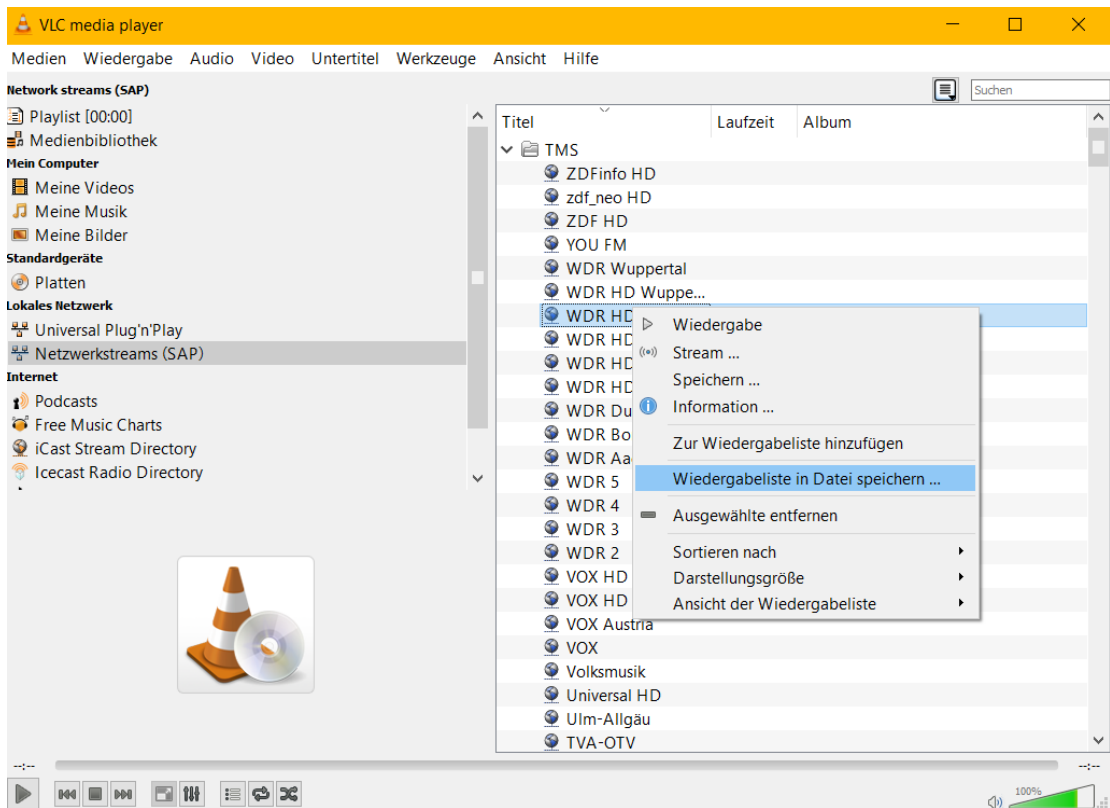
VLC media player

Medien Wiedergabe Audio Video Untertitel Werkzeuge Ansicht Hilfe

Network streams (SAP)

Suchen

Playlist [00:00]
Medienbibliothek
Mein Computer
Meine Videos
Meine Musik
Meine Bilder
Standardgeräte
Platten
Lokales Netzwerk
Universal Plug'n'Play
Netzwerkstreams (SAP)
Internet
Podcasts
Free Music Charts
iCast Stream Directory
Icecast Radio Directory

| Titel | Laufzeit | Album |
|---|---|---|
| TMS | | |
| ZDFinfo HD | | |
| zdf_neo HD | | |
| ZDF HD | | |
| YOU FM | | |
| WDR Wuppertal | | |
| WDR HD Wuppe... | | |
| WDR HD | | |
| WDR HD | | |
| WDR HD | | |
| WDR HD | | |
| WDR Du | | |
| WDR Bo | | |
| WDR Aa | | |
| WDR 5 | | |
| WDR 4 | | |
| WDR 3 | | |
| WDR 2 | | |
| VOX HD | | |
| VOX HD | | |
| VOX Austria | | |
| VOX | | |
| Volksmusik | | |
| Universal HD | | |
| Ulm-Allgäu | | |
| TVA-OTV | | |

Wiedergabe
Stream ...
Speichern ...
Information ...
Zur Wiedergabeliste hinzufügen
Wiedergabeliste in Datei speichern ...
Ausgewählte entfernen
Sortieren nach
Darstellungsgröße
Ansicht der Wiedergabeliste

--:--
--:--
100%